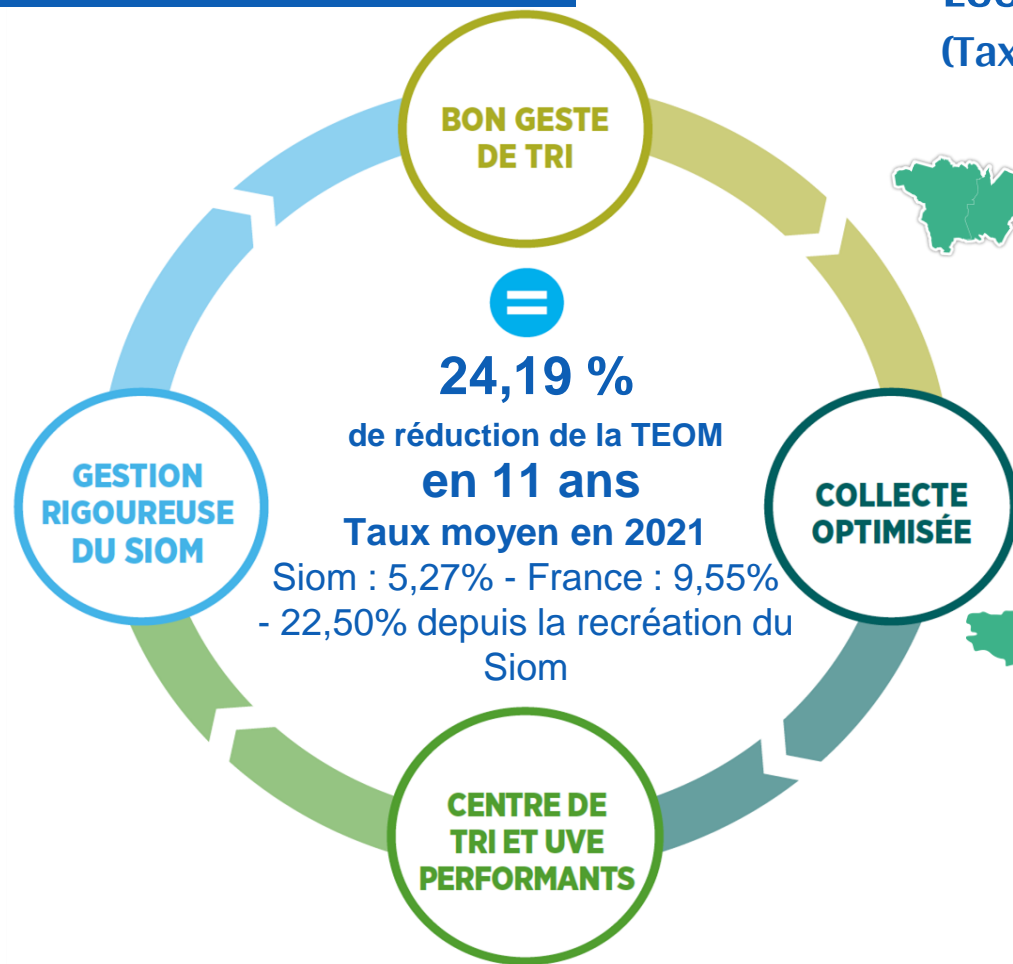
(Tax

BON GESTE DE TRI

COLLECTE OPTIMISÉE

CENTRE DE TRI ET UVE PERFORMANTS

GESTION RIGOUREUSE DU SIOM

=

24,19 %

de réduction de la TEOM

en 11 ans

Taux moyen en 2021

Siom : 5,27% - France : 9,55%

- 22,50% depuis la recréation du Siom